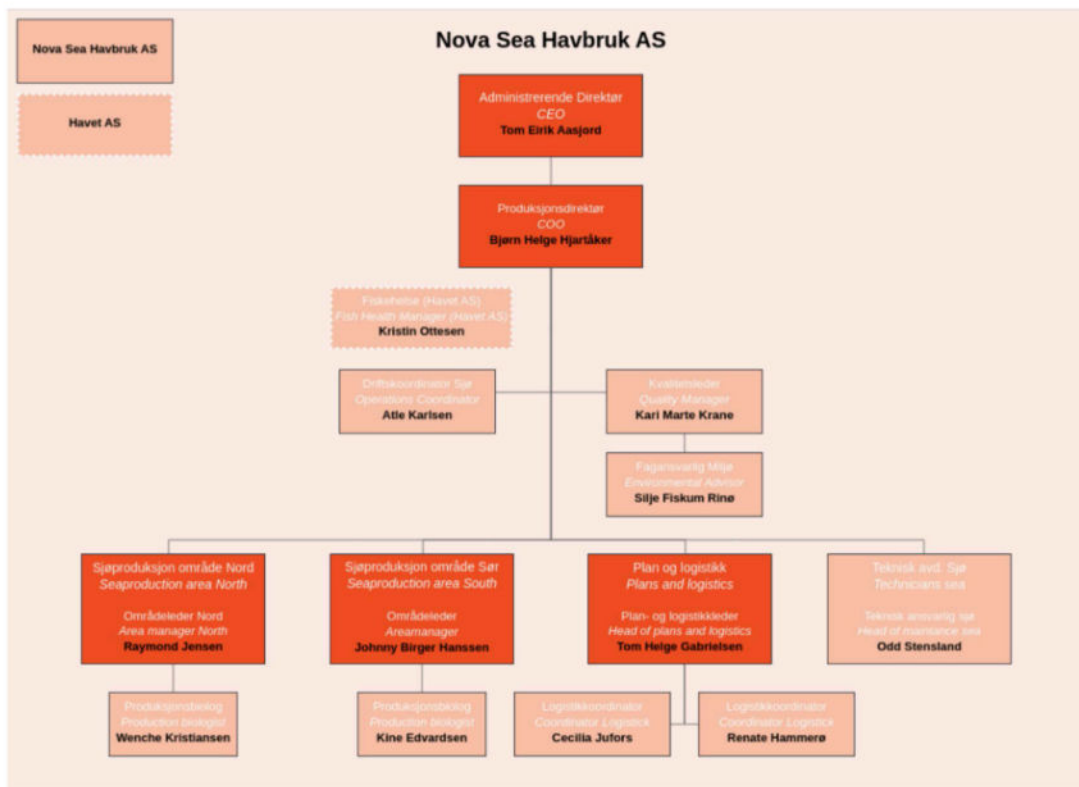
Nova Sea Havbruk AS

Havet AS

Nova Sea Havbruk AS

Administrerende Direktør
CEO
Tom Eirik Aasjord

Produksjonsdirektør
COO
Bjørn Helge Hjartåker

Fiskehelse (Havet AS)
Fish Health Manager (Havet AS)
Kristin Ottesen

Driftskoordinator Sjø
Operations Coordinator
Atle Karlsen

Kvalitetsleder
Quality Manager
Kari Marte Krane

Fagansvarlig Miljø
Environmental Advisor
Silje Fiskum Rinø

Sjøproduksjon område Nord
Seaproduction area North
Områdeleder Nord
Area manager North
Raymond Jensen

Sjøproduksjon område Sør
Seaproduction area South
Områdeleder
Areamanager
Johnny Birger Hanssen

Plan og logistikk
Plans and logistics
Plan- og logistikkleder
Head of plans and logistics
Tom Helge Gabrielsen

Teknisk avd. Sjø
Technicians sea
Teknisk ansvarlig sjø
Head of mantance sea
Odd Stensland

Produksjonsbiolog
Production biologist
Wenche Kristiansen

Produksjonsbiolog
Production biologist
Kine Edvardsen

Logistikkoordinator
Coordinator Logistick
Cecilia Jufors

Logistikkoordinator
Coordinator Logistick
Renate Hammerø